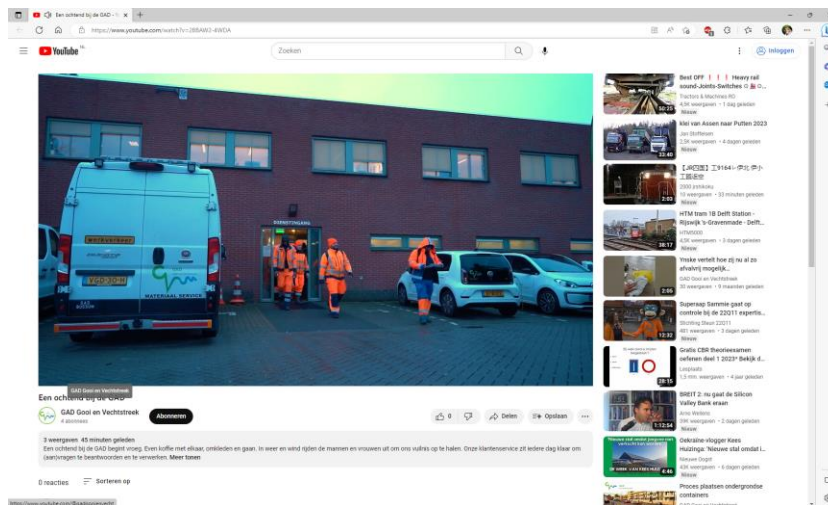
Een ochtend bij de GAD - Y

https://www.youtube.com/watch?v=J8BAW2-4WDA

YouTube NL

Zoeken

Inloggen

DIENSTINGANG

MATERIAAL SERVICE

GAD Gooi en Vechtstreek

Een ochtend bij de GAD

GAD Gooi en Vechtstreek
4 abonnees

Abonneren

0

Delen

Opslaan

3 weergaven 45 minuten geleden
Een ochtend bij de GAD begint vroeg. Even koffie met elkaar, omkleden en gaan. In weer en wind rijden de mannen en vrouwen uit om ons vuilnis op te halen. Onze klantenservice zit iedere dag klaar om (aan)vragen te beantwoorden en te verwerken. Meer tonen

0 reacties

Sorteren op

Best OFF ! ! ! Heavy rail sound-Joints-Switches
Tractors & Machines RO
4,9K weergaven • 1 dag geleden
Nieuw
50:21

klei van Assen naar Putten 2023
Jan Stoffelsen
2,9K weergaven • 4 dagen geleden
Nieuw
23:40

【JR西国】工9164レ-伊北-伊小工臨運転
2550 jrmikoku
10 weergaven • 32 minuten geleden
Nieuw
2:03

HTM tram 18 Delft Station - Rijswijk 's-Gravenmade - Delft...
HTM5000
4,3K weergaven • 3 dagen geleden
Nieuw
38:17

Ynske vertelt hoe zij nu al zo afvalvrij mogelijk...
GAD Gooi en Vechtstreek
30 weergaven • 9 maanden geleden
2:05

Superaap Sammie gaat op controle bij de 22Q11 expertis...
Stichting Steun 22Q11
481 weergaven • 3 dagen geleden
Nieuw
13:32

Gratis CBR theorieexamen oefenen deel 1 2023* Bekijk d...
Leoplaats
1,5 mln. weergaven • 4 jaar geleden
28:15

BREIT 2: nu gaat de Silicon Valley Bank eraan
Arno Wellens
39K weergaven • 2 dagen geleden
Nieuw
1:12:54

Oekraïne-vlogger Kees Huizinga: 'Nieuwe stal omdat i...
Nieuwe Oogst
43K weergaven • 6 dagen geleden
Nieuw
4:46

Proces plaatsen ondergrondse containers

https://www.youtube.com/@gadgooienvecht